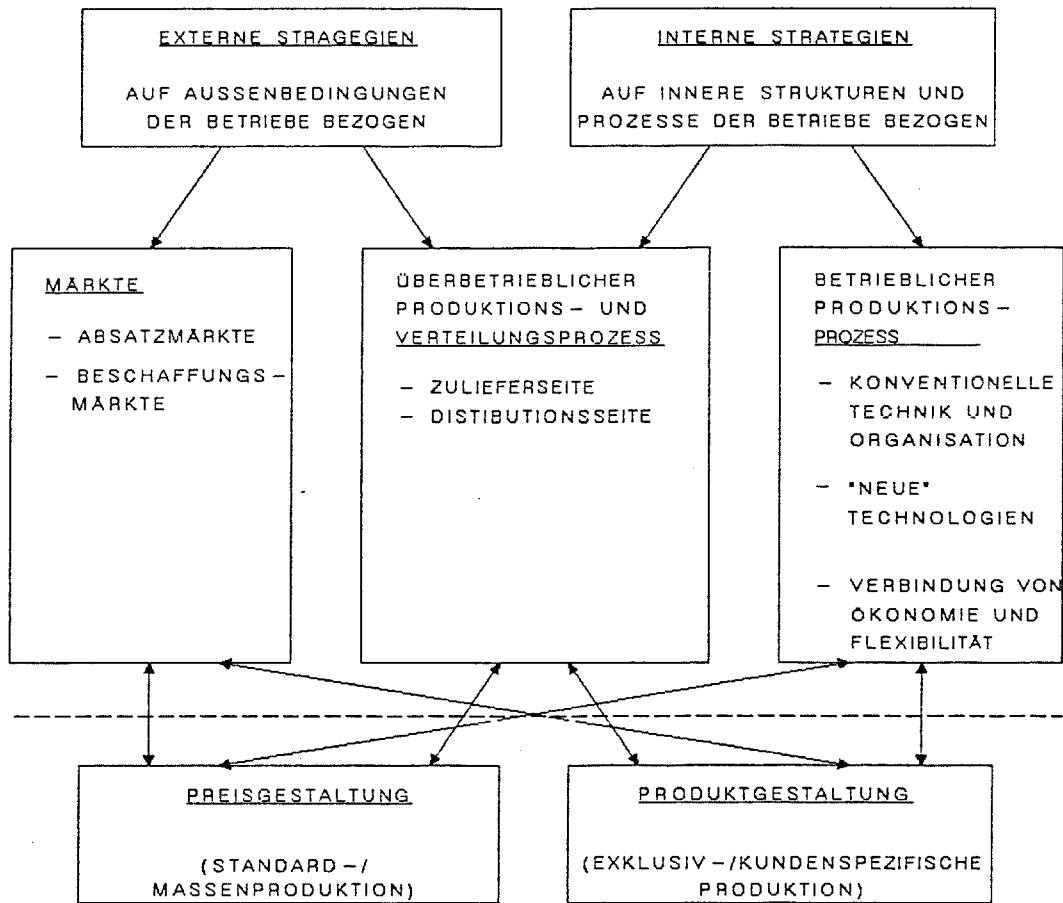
EXTERNE STRAGEGIEN

AUF AUSSENBEDINGUNGEN DER BETRIEBE BEZOGEN

INTERNE STRATEGIEN

AUF INNERE STRUKTUREN UND PROZESSE DER BETRIEBE BEZOGEN

MÄRKTE

– ABSATZMÄRKTE

– BESCHAFFUNGSMÄRKTE

ÜBERBETRIEBLICHER PRODUKTIONS– UND VERTEILUNGSPROZESS

– ZULIEFERSEITE
– DISTIBUTIONSSEITE

BETRIEBLICHER PRODUKTIONSPROZESS

– KONVENTIONELLE TECHNIK UND ORGANISATION

– "NEUE" TECHNOLOGIEN

– VERBINDUNG VON ÖKONOMIE UND FLEXIBILITÄT

PREISGESTALTUNG

(STANDARD–/ MASSENPRODUKTION)

PRODUKTGESTALTUNG

(EXKLUSIV–/KUNDENSPEZIFISCHE PRODUKTION)